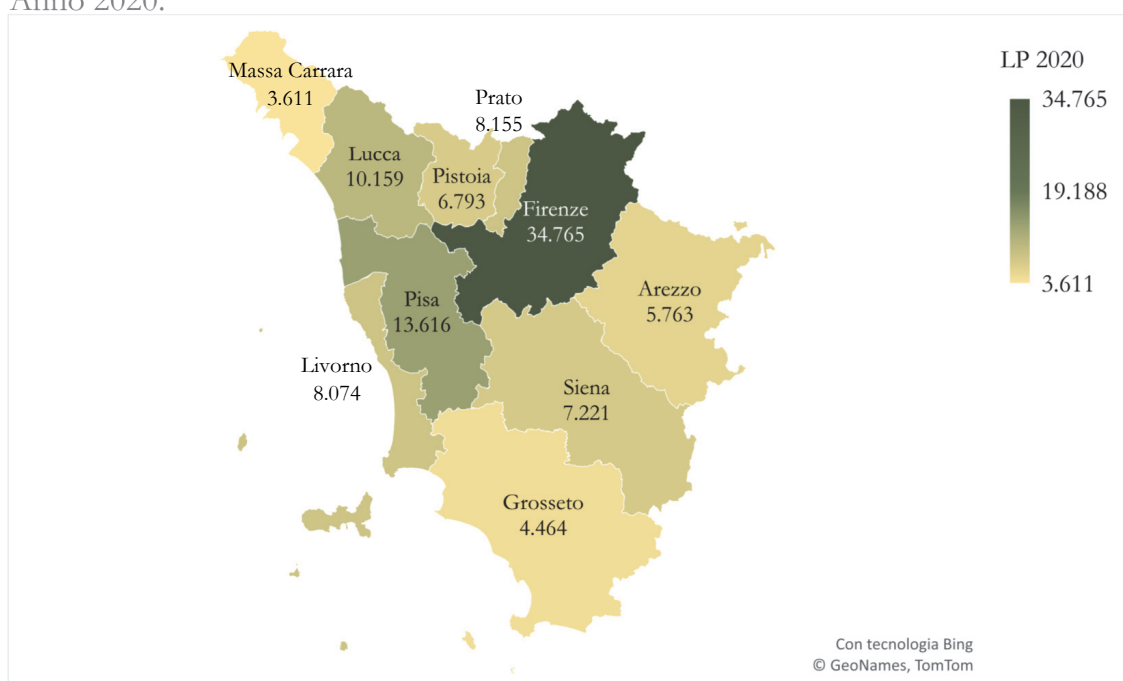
Anno 2020.

Massa Carrara
3.611

Prato
8.155

Lucca
10.159

Pistoia
6.793

Firenze
34.765

Arezzo
5.763

Pisa
13.616

Livorno
8.074

Siena
7.221

Grosseto
4.464

LP 2020
34.765
19.188
3.611

Con tecnologia Bing
© GeoNames, TomTom